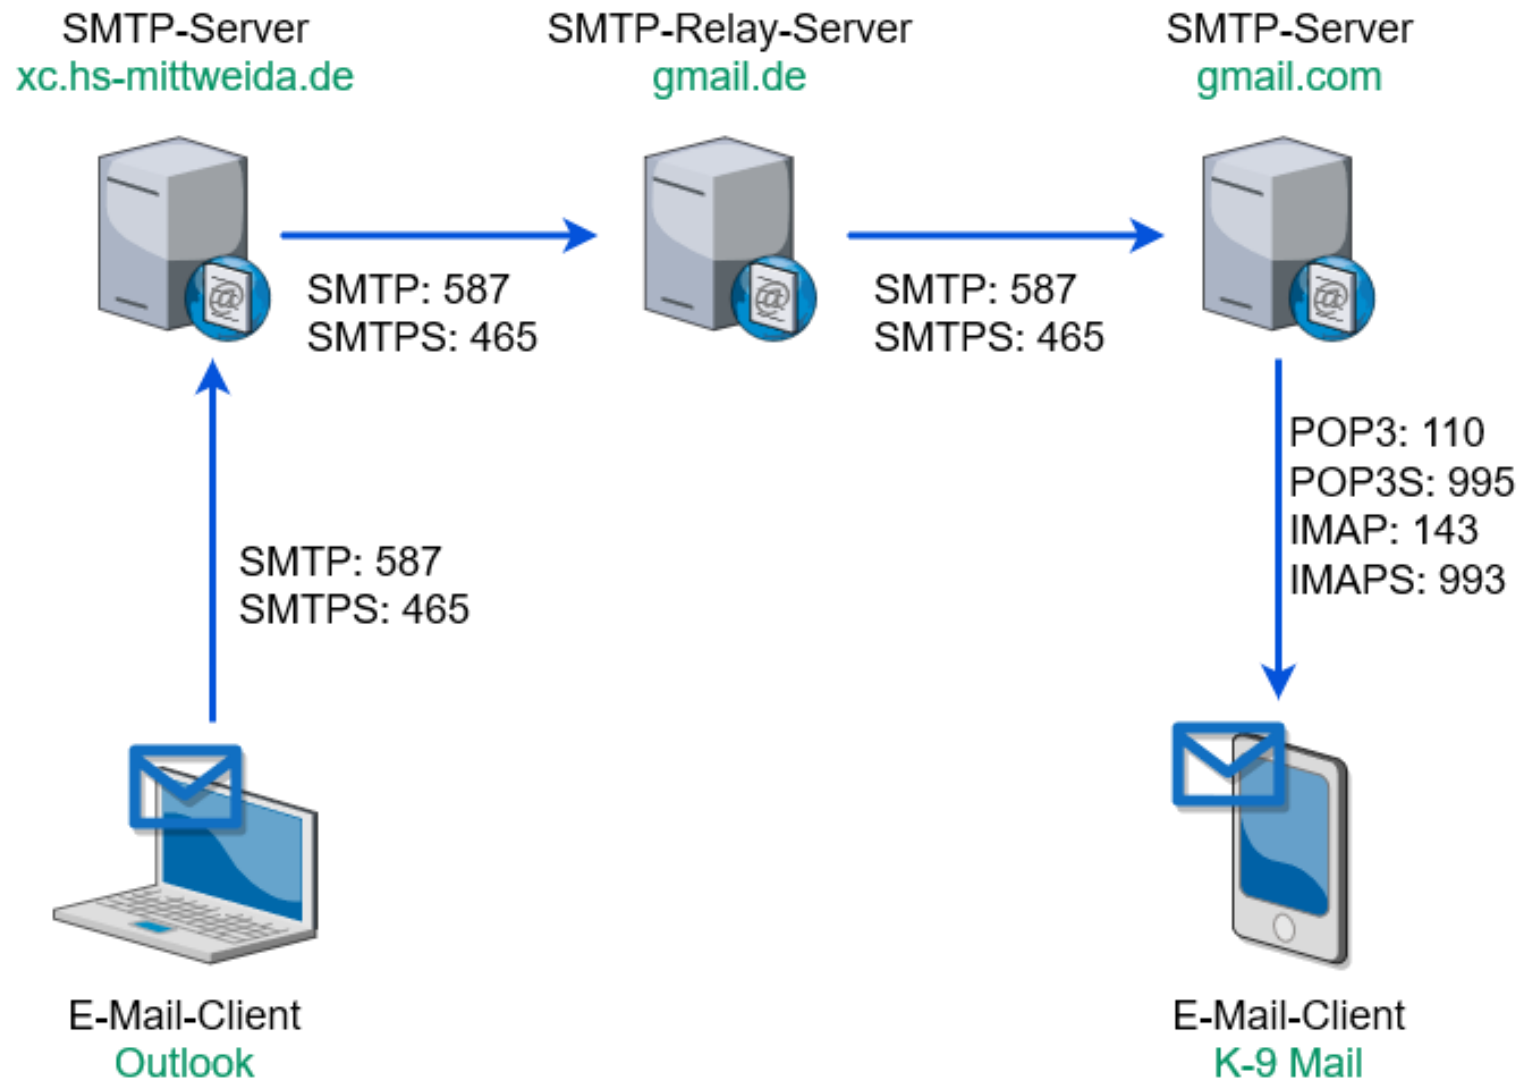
SMTP-Server
xc.hs-mittweida.de

SMTP-Relay-Server
gmail.de

SMTP-Server
gmail.com

SMTP: 587
SMTPS: 465

SMTP: 587
SMTPS: 465

SMTP: 587
SMTPS: 465

POP3: 110
POP3S: 995
IMAP: 143
IMAPS: 993

E-Mail-Client
Outlook

E-Mail-Client
K-9 Mail